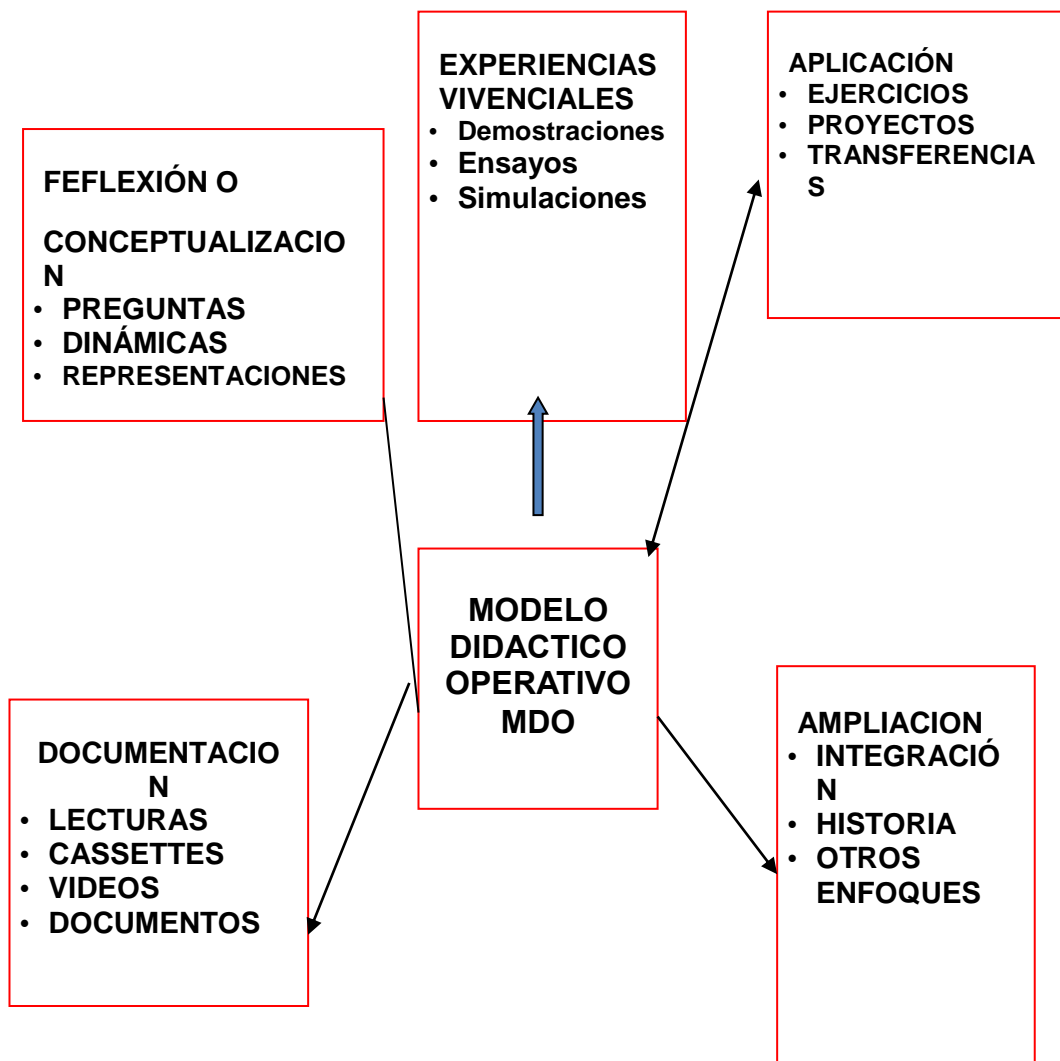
EXPERIENCIAS VIVENCIALES
- Demostraciones
- Ensayos
- Simulaciones

APLICACIÓN
- EJERCICIOS
- PROYECTOS
- TRANSFERENCIAS

FEFLEXIÓN O

CONCEPTUALIZACION
- PREGUNTAS
- DINÁMICAS
- REPRESENTACIONES

MODELO DIDACTICO OPERATIVO MDO

DOCUMENTACION
- LECTURAS
- CASSETTES
- VIDEOS
- DOCUMENTOS

AMPLIACION
- INTEGRACIÓN
- HISTORIA
- OTROS ENFOQUES